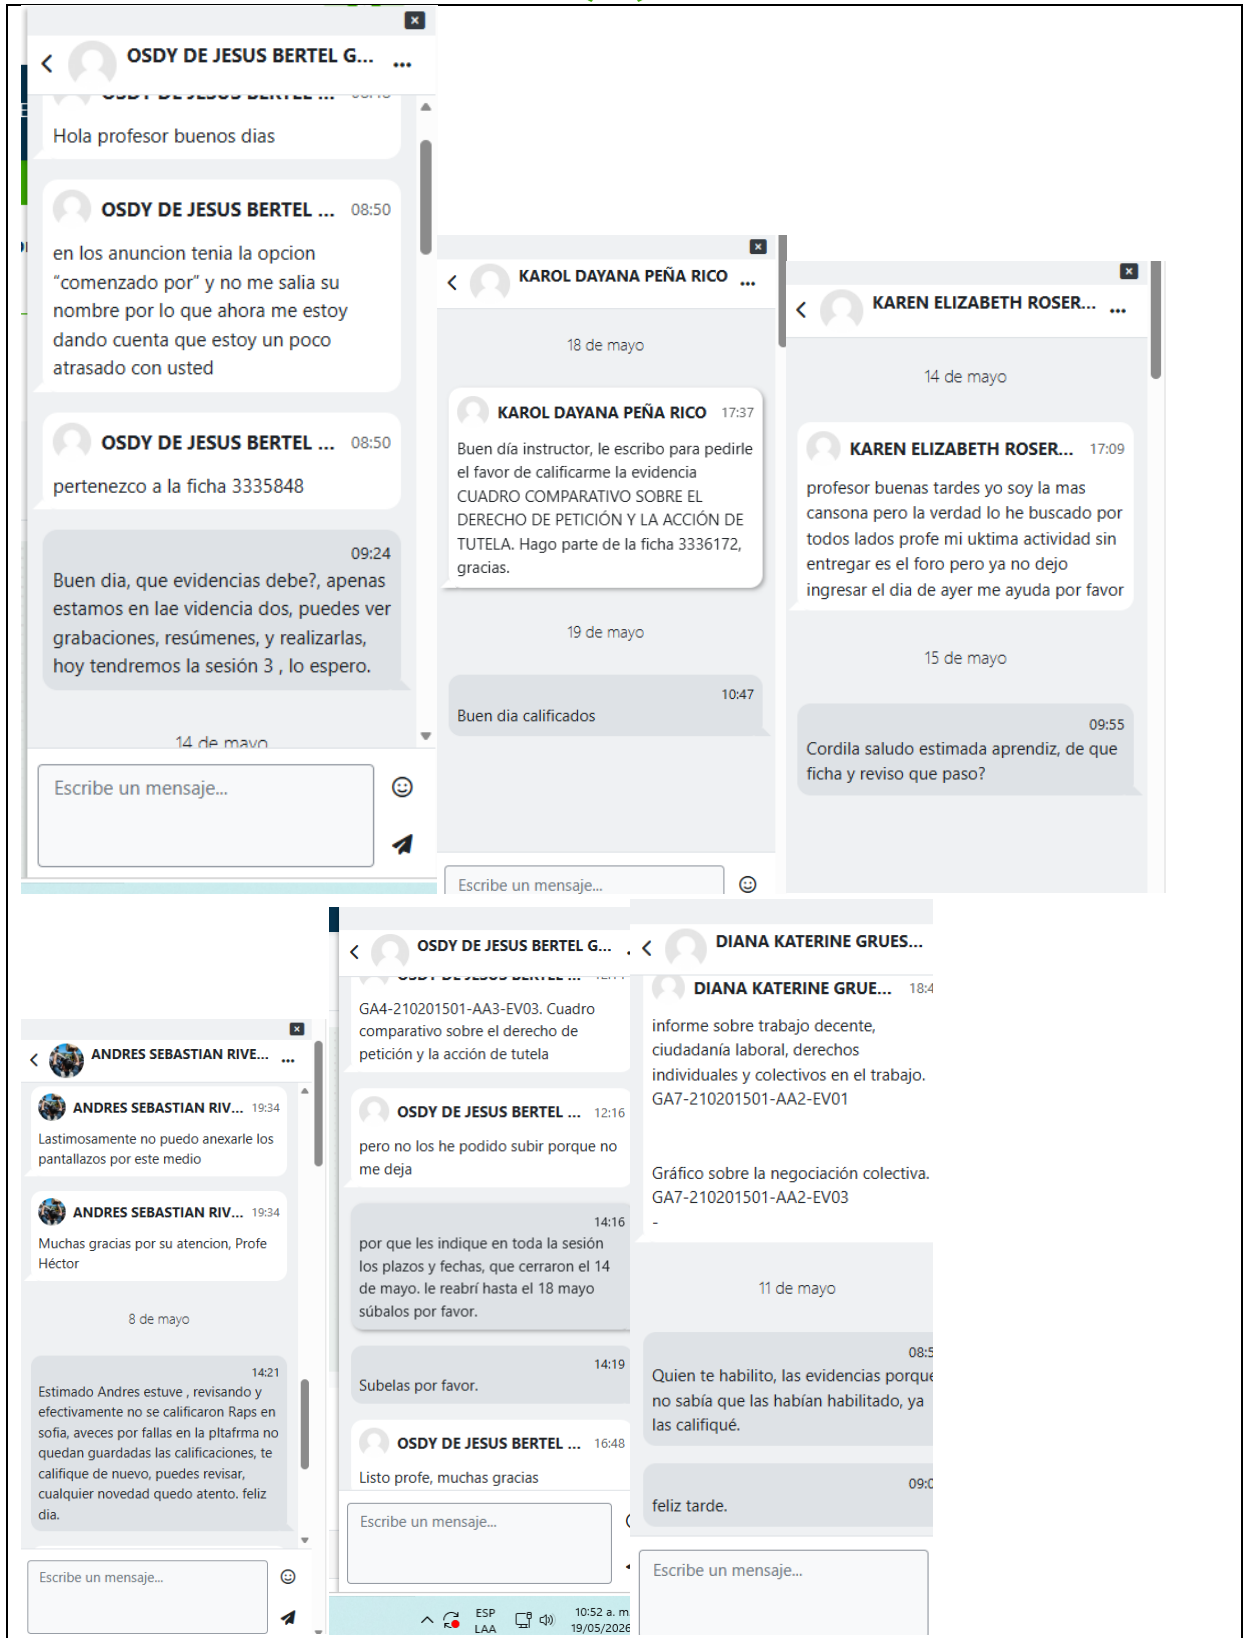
OSDY DE JESUS BERTEL G... ...

Hola profesor buenos dias

OSDY DE JESUS BERTEL ... 08:50

en los anuncion tenia la opcion "comenzado por" y no me salia su nombre por lo que ahora me estoy dando cuenta que estoy un poco atrasado con usted

OSDY DE JESUS BERTEL ... 08:50

pertenezco a la ficha 3335848

09:24

Buen dia, que evidencias debe?, apenas estamos en lae videncia dos, puedes ver grabaciones, resúmenes, y realizarlas, hoy tendremos la sesión 3 , lo espero.

14 de mayo

Escribe un mensaje...

KAROL DAYANA PEÑA RICO ...

18 de mayo

KAROL DAYANA PEÑA RICO 17:37

Buen día instructor, le escribo para pedirle el favor de calificarme la evidencia CUADRO COMPARATIVO SOBRE EL DERECHO DE PETICIÓN Y LA ACCIÓN DE TUTELA. Hago parte de la ficha 3336172, gracias.

19 de mayo

10:47

Buen dia calificados

Escribe un mensaje...

KAREN ELIZABETH ROSER... ...

14 de mayo

KAREN ELIZABETH ROSER... 17:09

profesor buenas tardes yo soy la mas cansona pero la verdad lo he buscado por todos lados profe mi uktima actividad sin entregar es el foro pero ya no dejo ingresar el dia de ayer me ayuda por favor

15 de mayo

09:55

Cordila saludo estimada aprendiz, de que ficha y reviso que paso?

ANDRES SEBASTIAN RIVE... ...

ANDRES SEBASTIAN RIV... 19:34

Lastimosamente no puedo anexarle los pantallazos por este medio

ANDRES SEBASTIAN RIV... 19:34

Muchas gracias por su atencion, Profe Héctor

8 de mayo

14:21

Estimado Andres estuve , revisando y efectivamente no se calificaron Raps en sofia, aveces por fallas en la pltafrma no quedan guardadas las calificaciones, te califique de nuevo, puedes revisar, cualquier novedad quedo atento. feliz dia.

Escribe un mensaje...

OSDY DE JESUS BERTEL G... ...

GA4-210201501-AA3-EV03. Cuadro comparativo sobre el derecho de petición y la acción de tutela

OSDY DE JESUS BERTEL ... 12:16

pero no los he podido subir porque no me deja

14:16

por que les indique en toda la sesión los plazos y fechas, que cerraron el 14 de mayo. le reabrí hasta el 18 mayo súbalos por favor.

14:19

Subelas por favor.

OSDY DE JESUS BERTEL ... 16:48

Listo profe, muchas gracias

Escribe un mensaje...

ESP LAA 10:52 a. m. 19/05/2026

DIANA KATERINE GRUES...

DIANA KATERINE GRUE... 18:4

informe sobre trabajo decente, ciudadanía laboral, derechos individuales y colectivos en el trabajo. GA7-210201501-AA2-EV01

Gráfico sobre la negociación colectiva. GA7-210201501-AA2-EV03
-

11 de mayo

08:5

Quien te habilito, las evidencias porque no sabía que las habían habilitado, ya las califiqué.

09:0

feliz tarde.

Escribe un mensaje...